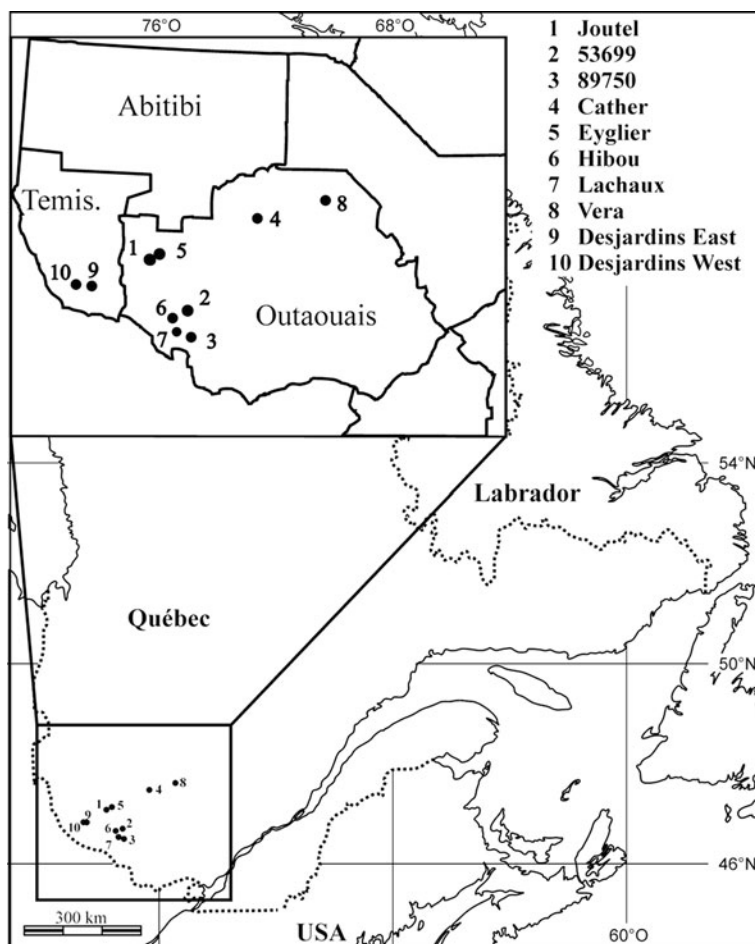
76°O
68°O
1 Joutel
2 53699
3 89750
4 Cather
5 Eyglier
6 Hibou
7 Lachaux
8 Vera
9 Desjardins East
10 Desjardins West

Abitibi
Temis.
Outaouais
1 5
4 8
10 9
6 2
7 3

54°N
Labrador
Québec
50°N
46°N
300 km
USA
60°O